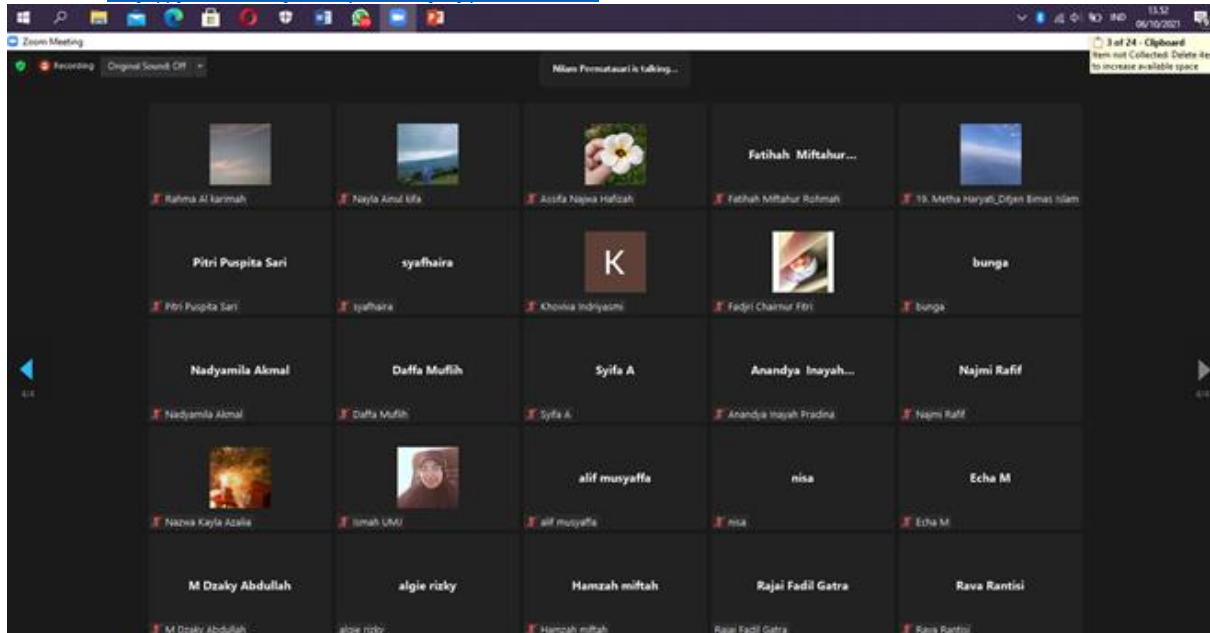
IND 13.52 06/10/2021

Zoom Meeting

3 of 24 - Clipboard
Item not Collected: Delete items to increase available space

Recording Original Sound: Off

Nilam Permatasari is talking...

Rahma Al karimah

Nayla Ainul Kifa

Assifa Najwa Hafizah

Fatihah Miftahur...
Fatihah Miftahur Rohmah

19. Metha Haryati_Ditjen Bimas Islam

Pitri Puspita Sari
Pitri Puspita Sari

syafhaira
syafhaira

K
Khovina Indriyasmi

Fadjri Chairnur Fitri

bunga
bunga

4/4

Nadyamila Akmal
Nadyamila Akmal

Daffa Muflih
Daffa Muflih

Syifa A
Syifa A

Anandya Inayah...
Anandya Inayah Pradina

Najmi Rafif
Najmi Rafif

4/4

Nazwa Kayla Azalia

Ismah UMJ

alif musyaffa
alif musyaffa

nisa
nisa

Echa M
Echa M

M Dzaky Abdullah
M Dzaky Abdullah

algie rizky
algie rizky

Hamzah miftah
Hamzah miftah

Rajai Fadil Gatra
Rajai Fadil Gatra

Rava Rantisi
Rava Rantisi